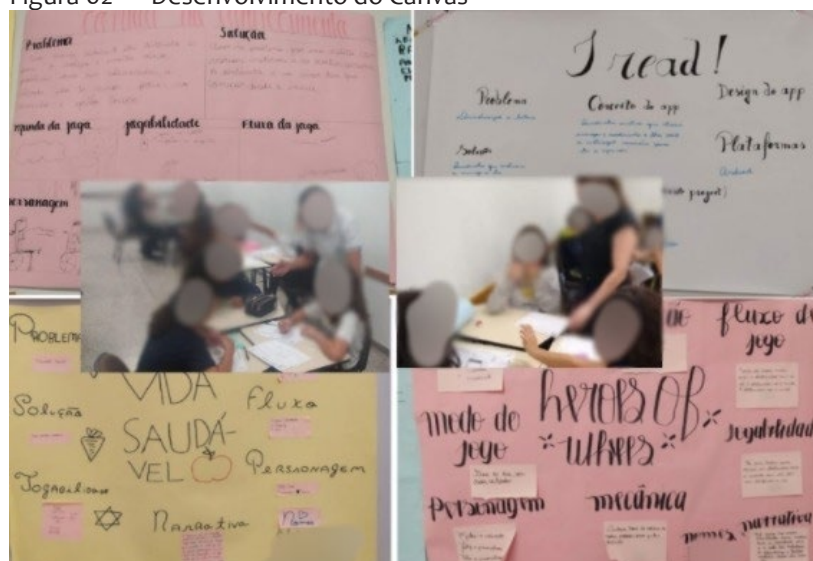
Figura 02 — Desenvolvimento do Canvas

Problema
Solução
Modo de jogo
Jogabilidade
Fluxo do jogo
Personagem

I read!
Problema
Conceito do app
Design do app
Solução
Plataformas

Problema
VIDA SAUDÁVEL
Solução
Fluxo
Personagem
Jogabilidade
Narrativa

fluxo do jogo
modo de jogo
heroes of tilhões
jogabilidade
Personagem
mecânica
nomes
narrativa